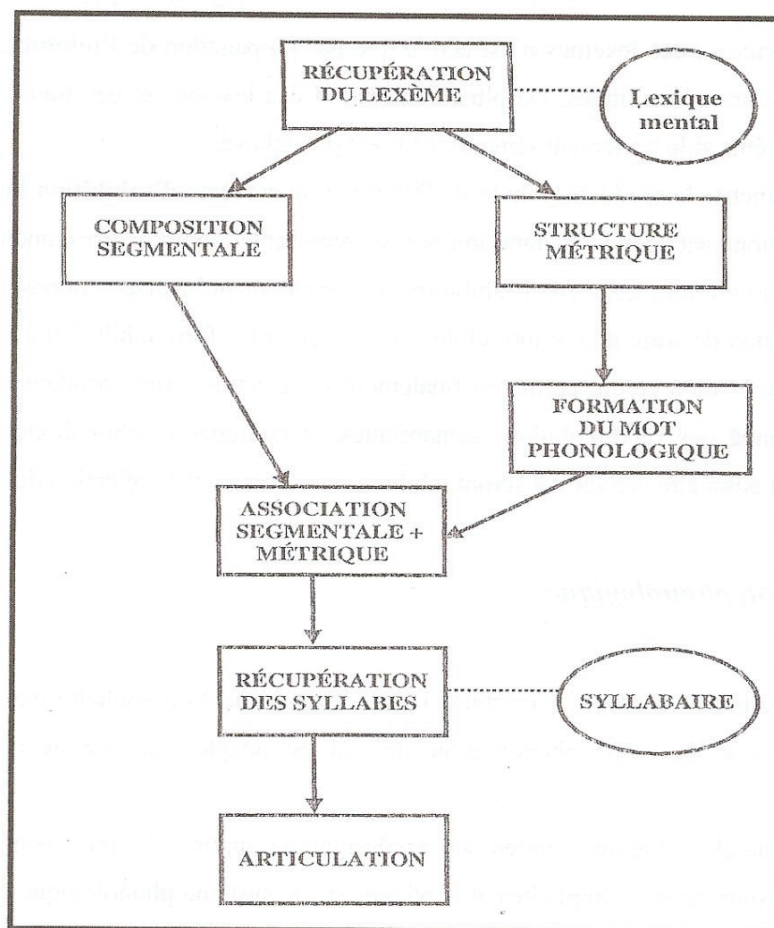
RÉCUPÉRATION DU LEXÈME

Lexique mental

COMPOSITION SEGMENTALE

STRUCTURE MÉTRIQUE

FORMATION DU MOT PHONOLOGIQUE

ASSOCIATION SEGMENTALE + MÉTRIQUE

RÉCUPÉRATION DES SYLLABES

SYLLABAIRE

ARTICULATION